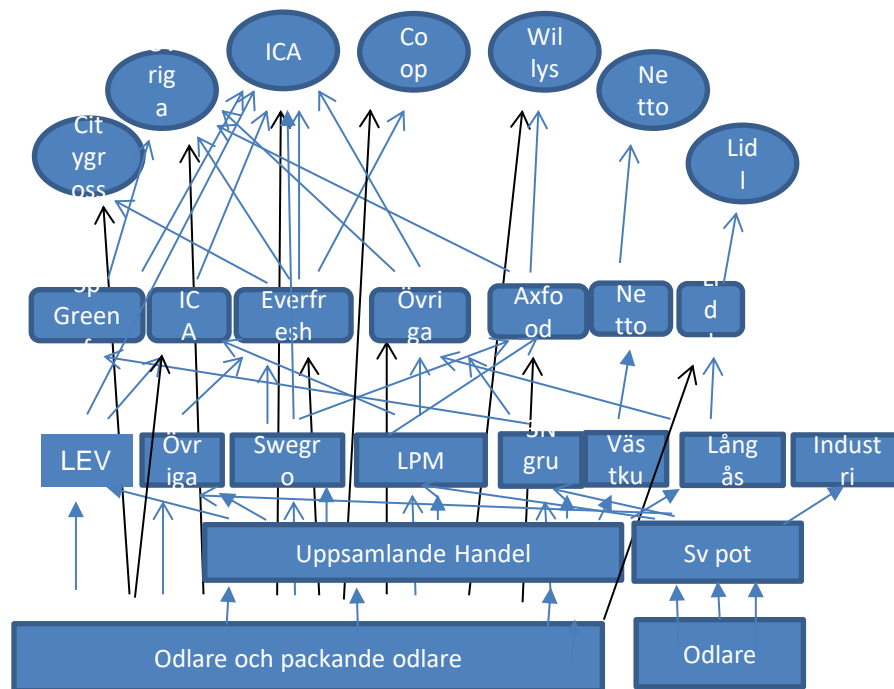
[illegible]
rig
a

ICA

Co
op

Wil
lys

Ne
tto

Cit
ygr
oss

Lid
l

Sp
Green
f

IC
A

Everfr
esh

Övri
ga

Axfo
od

Ne
tto

Li
d
l

LEV

Övr
iga

Swegr
o

LPM

SN
gru

Väs
tku

Lång
ås

Indust
ri

Uppsamlande Handel

Sv pot

Odlare och packande odlare

Odlare